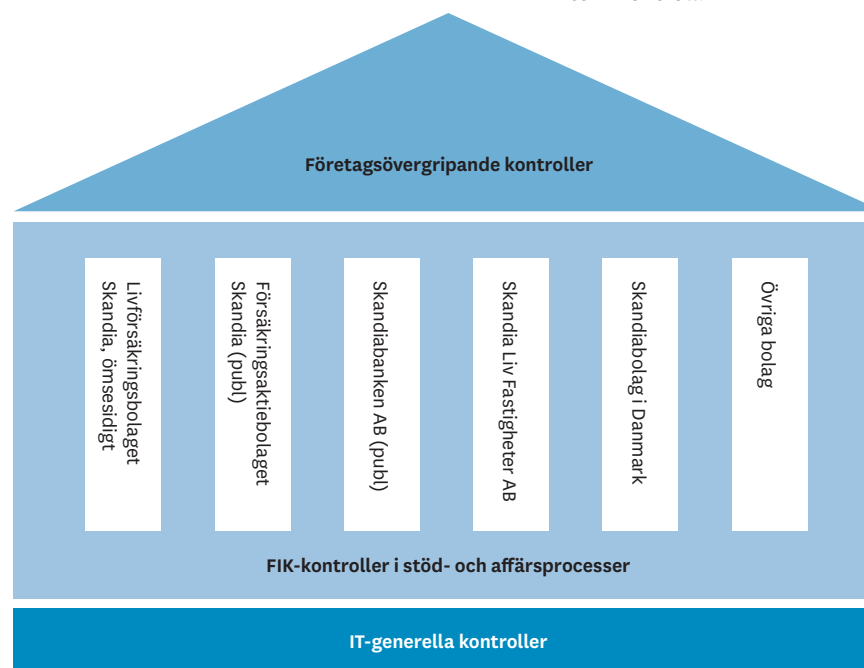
Företagsövergripande kontroller

Livförsäkringsbolaget Skandia, ömsesidigt

Försäkringsaktiebolaget Skandia (publ)

Skandiabanken AB (publ)

Skandia Liv Fastigheter AB

Skandiabolag i Danmark

Övriga bolag

FIK-kontroller i stöd- och affärsprocesser

IT-generella kontroller